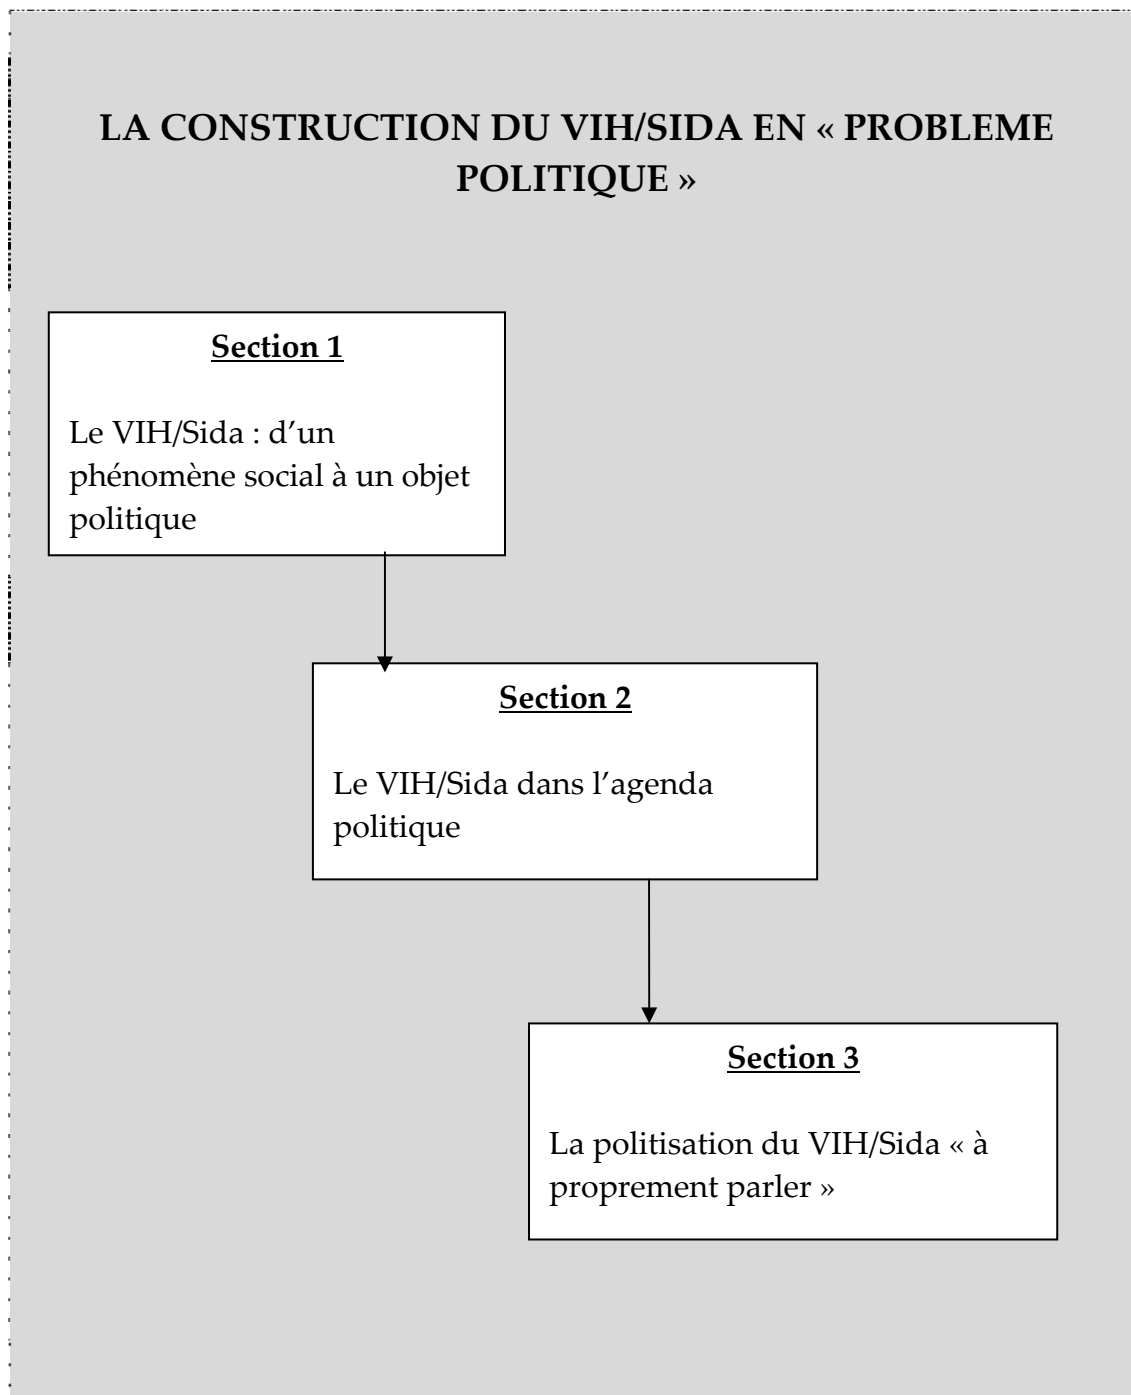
LA CONSTRUCTION DU VIH/SIDA EN « PROBLEME POLITIQUE »

Section 1

Le VIH/Sida : d’un phénomène social à un objet politique

Section 2

Le VIH/Sida dans l’agenda politique

Section 3

La politisation du VIH/Sida « à proprement parler »